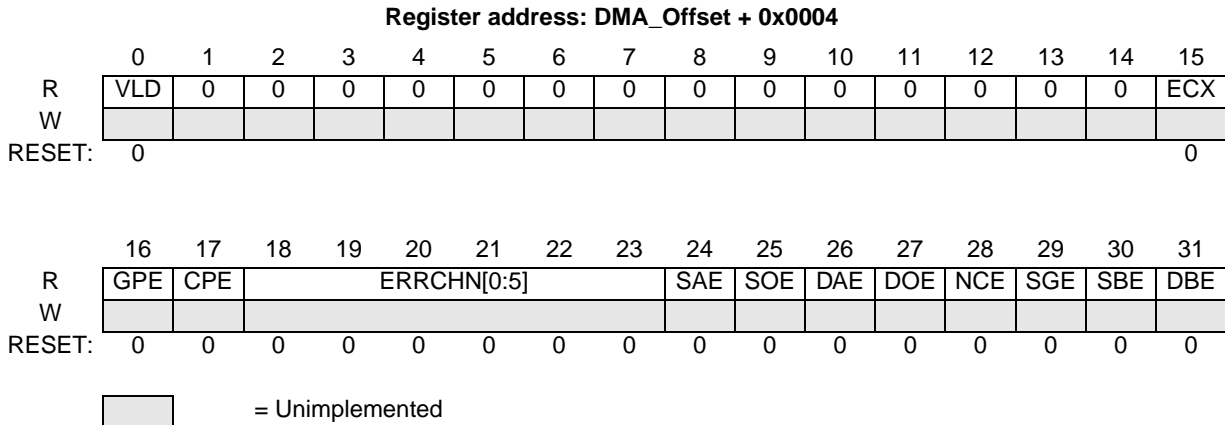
Register address: DMA_Offset + 0x0004

| | 0 | 1 | 2 | 3 | 4 | 5 | 6 | 7 | 8 | 9 | 10 | 11 | 12 | 13 | 14 | 15 |
|---|---|---|---|---|---|---|---|---|---|---|---|---|---|---|---|---|
| R | VLD | 0 | 0 | 0 | 0 | 0 | 0 | 0 | 0 | 0 | 0 | 0 | 0 | 0 | 0 | ECX |
| W | | | | | | | | | | | | | | | | |
| RESET: | 0 | | | | | | | | | | | | | | | 0 |

| | 16 | 17 | 18 | 19 | 20 | 21 | 22 | 23 | 24 | 25 | 26 | 27 | 28 | 29 | 30 | 31 |
|---|---|---|---|---|---|---|---|---|---|---|---|---|---|---|---|---|
| R | GPE | CPE | ERRCHN[0:5] | | | | | | SAE | SOE | DAE | DOE | NCE | SGE | SBE | DBE |
| W | | | | | | | | | | | | | | | | |
| RESET: | 0 | 0 | 0 | 0 | 0 | 0 | 0 | 0 | 0 | 0 | 0 | 0 | 0 | 0 | 0 | 0 |

= Unimplemented